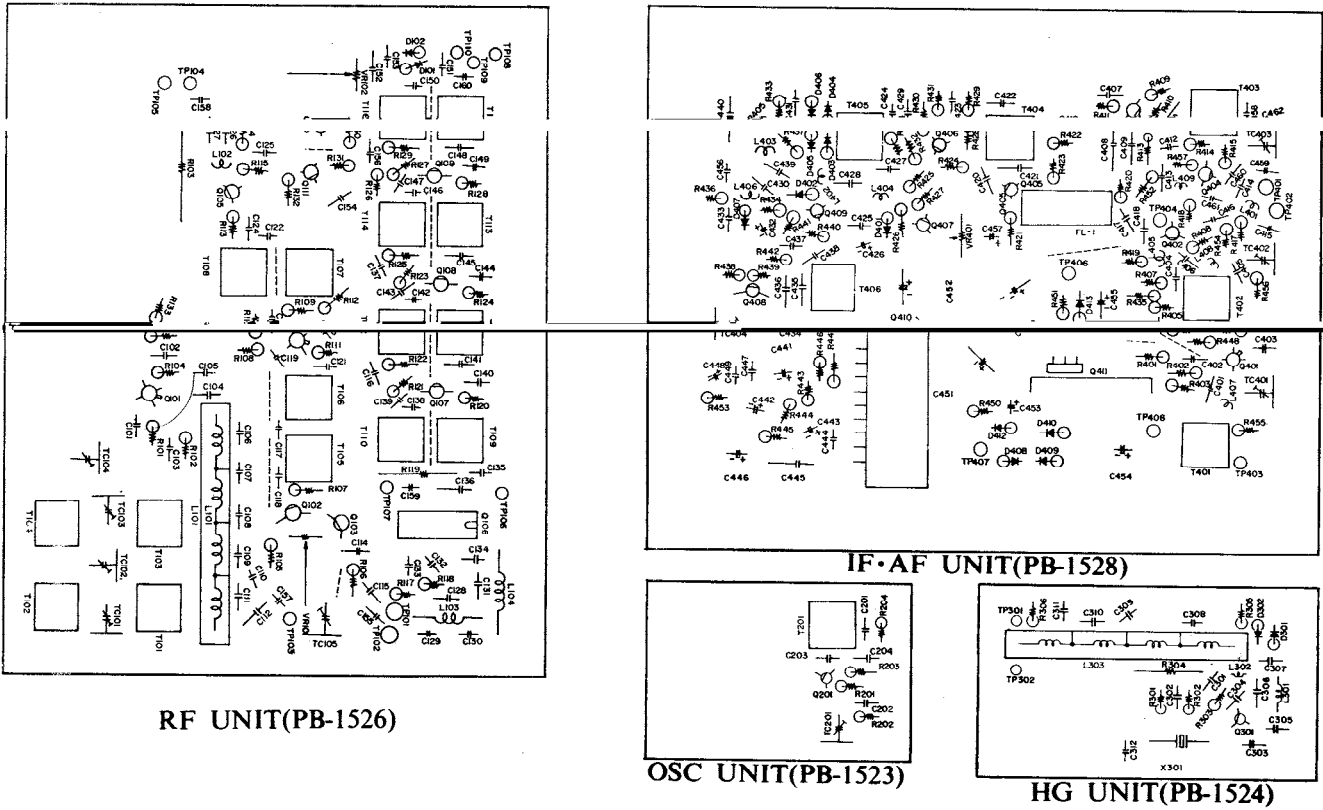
TP104
C158
TP105
R103
L102
C125
R115
R131
R129
R127
C147
C146
C148
C149
R128
Q110
R126
C154
R113
C124
C122
T114
T113
T108
T107
R123
Q108
C144
C143
C142
R124
R109
R112
R133
C102
R108
C119
R111
C121
R122
C141
R104
C105
C104
Q101
C106
T106
C116
R121
C140
C139
C138
Q107
R120
C101
R101
R102
C103
C117
T110
T109
TC104
C107
T105
R119
C135
L101
C118
R107
C159
C136
TC103
C108
Q102
Q103
TP107
Q106
TP106
T104
T103
C109
R106
C114
C134
TC102
C110
C113
R105
C132
C111
C157
R117
R118
C128
C131
L104
T102
T101
TC101
C112
TP103
VR101
C115
TP101
L103
TC105
TP102
C129
C130
D102
TP110
TP108
TP109
D101
C150
C160
VR102
T111
T112

RF UNIT(PB-1526)

C440
R433
D406
D404
T405
C424
R429
R430
R431
C422
T404
C407
R409
R410
R411
T403
C462
R437
L403
C456
C439
C430
D405
D403
C427
C428
Q406
R422
R423
C408
R413
R457
C412
R414
R415
TC403
C459
R436
L406
R434
D402
C433
Q407
C432
C441
Q409
C425
R440
L404
D401
R424
R425
R427
C426
Q407
C421
Q405
C420
R420
R432
L409
Q404
C414
C460
TP404
R418
C413
R419
L408
Q403
TP401
T402
R442
R439
R438
C437
C438
C426
VR401
C457
R421
FL-1
C418
R417
Q402
R408
TC402
Q408
C436
C435
T406
C452
Q410
TP405
R407
C434
R406
R451
D411
C455
R435
R405
T402
R456
TC404
C434
C441
R446
C448
C447
R443
R453
C442
R444
C443
R445
C444
C451
Q411
R450
C453
D412
D410
D408
D409
TP407
C446
C445
C454
R448
C403
R401
R402
C402
R403
Q401
L407
TC401
TP408
T401
R455
TP403

IF·AF UNIT(PB-1528)

T201
C201
R204
C203
C204
R203
Q201
R201
C202
R202
TC201

OSC UNIT(PB-1523)

TP301
R306
C311
C310
C309
C308
R305
D302
D301
L303
R304
L302
C307
TP302
R301
C302
R302
C301
C304
R303
C306
L301
C305
Q301
C303
C312
X301

HG UNIT(PB-1524)